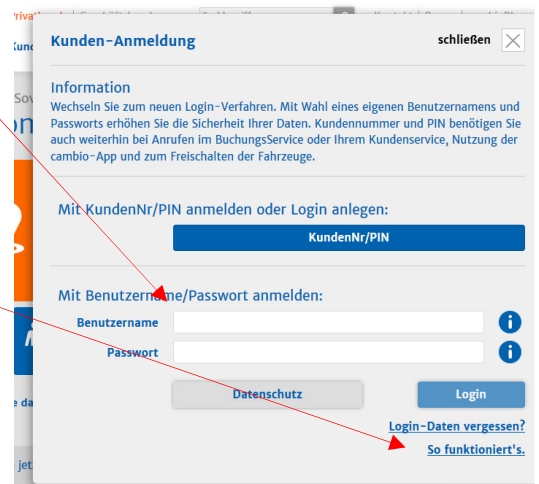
Kunden-Anmeldung

schließen

Information

Wechseln Sie zum neuen Login-Verfahren. Mit Wahl eines eigenen Benutzernamens und Passworts erhöhen Sie die Sicherheit Ihrer Daten. Kundennummer und PIN benötigen Sie auch weiterhin bei Anrufen im BuchungsService oder Ihrem Kundenservice, Nutzung der cambio-App und zum Freischalten der Fahrzeuge.

Mit KundenNr/PIN anmelden oder Login anlegen:

KundenNr/PIN

Mit Benutzername/Passwort anmelden:

Benutzername

Passwort

Datenschutz

Login

Login-Daten vergessen?

So funktioniert's.